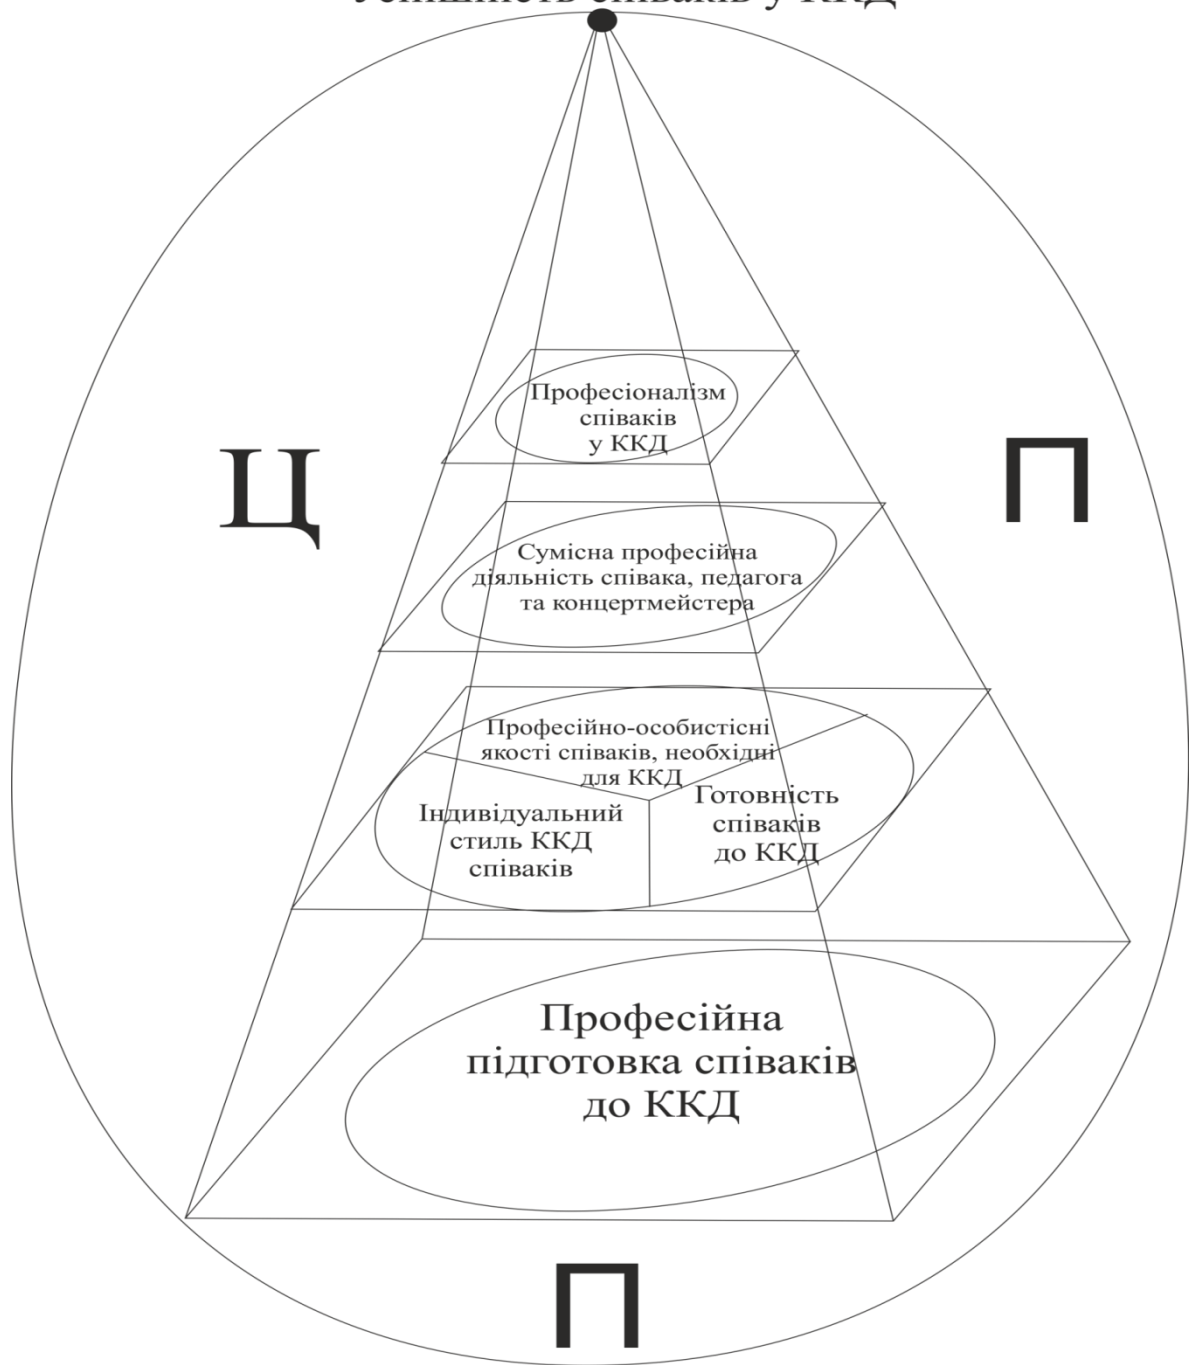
Успішність співаків у ККД

Професіоналізм співаків у ККД

Ц

П

Сумісна професійна діяльність співака, педагога та концертмейстера

Професійно-особистісні якості співаків, необхідні для ККД

Індивідуальний стиль ККД співаків

Готовність співаків до ККД

Професійна підготовка співаків до ККД

П